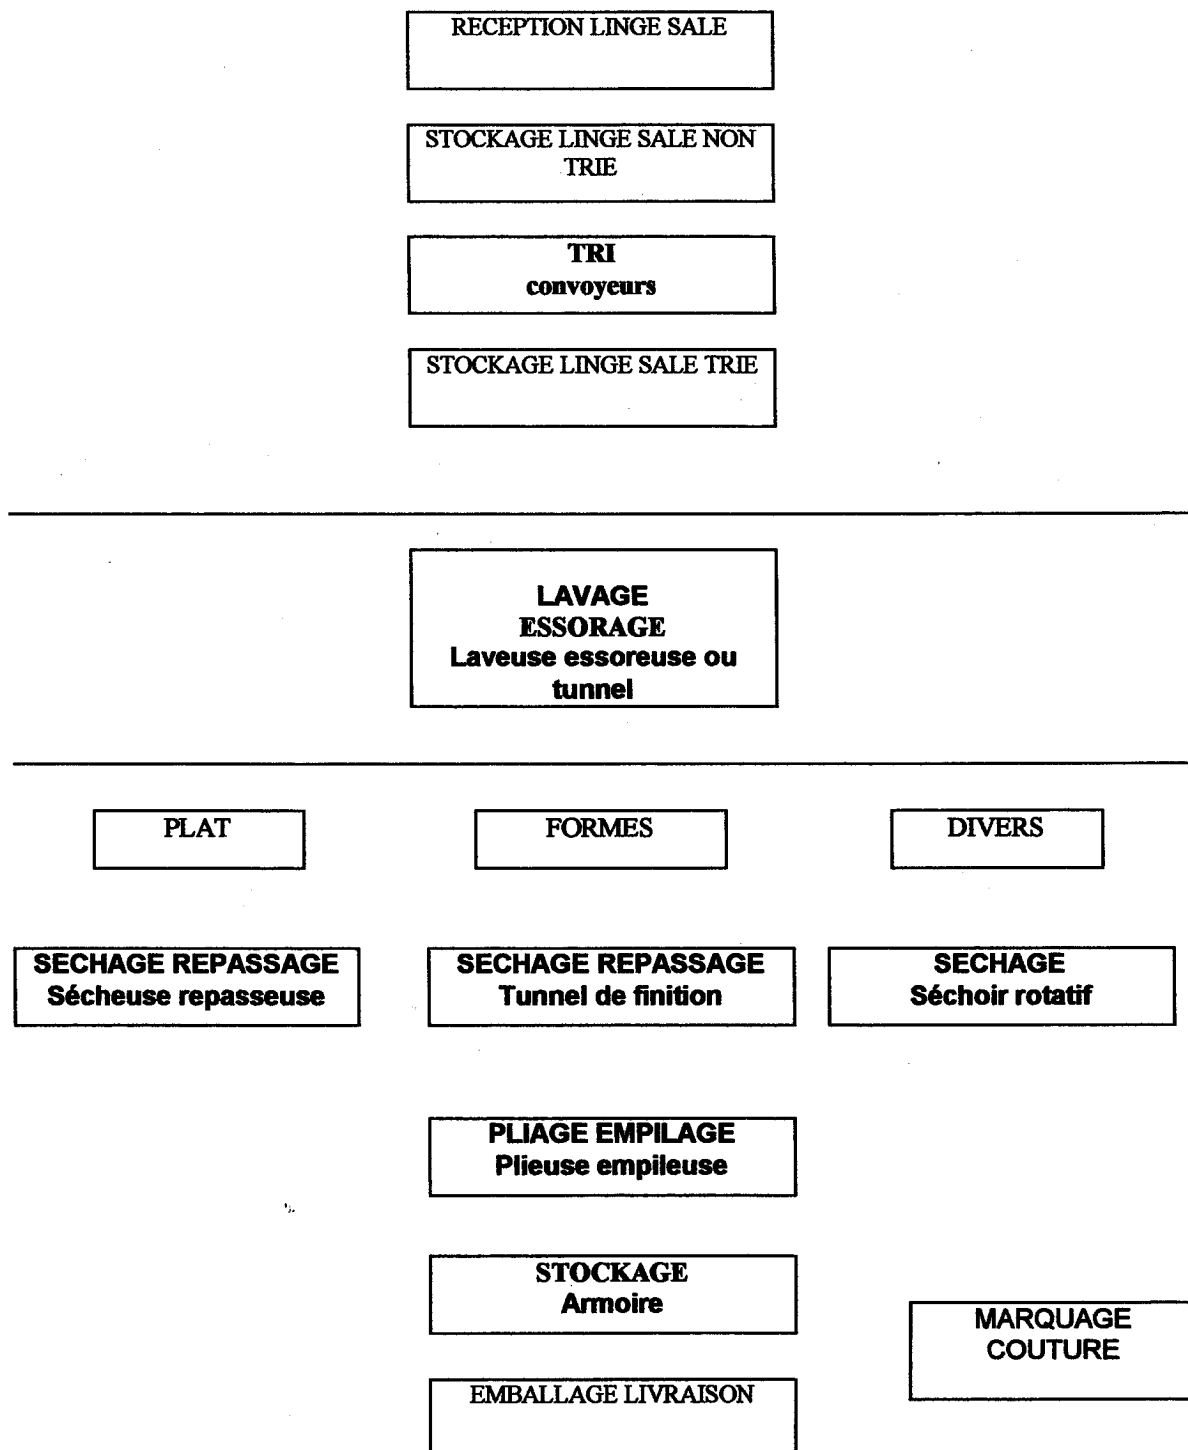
RECEPTION LINGE SALE

STOCKAGE LINGE SALE NON TRIE

TRI
convoyeurs

STOCKAGE LINGE SALE TRIE

LAVAGE
ESSORAGE
Laveuse essoreuse ou tunnel

PLAT

FORMES

DIVERS

SECHAGE REPASSAGE
Sécheuse repasseuse

SECHAGE REPASSAGE
Tunnel de finition

SECHAGE
Séchoir rotatif

PLIAGE EMPILAGE
Plieuse empileuse

STOCKAGE
Armoire

MARQUAGE
COUTURE

EMBALLAGE LIVRAISON